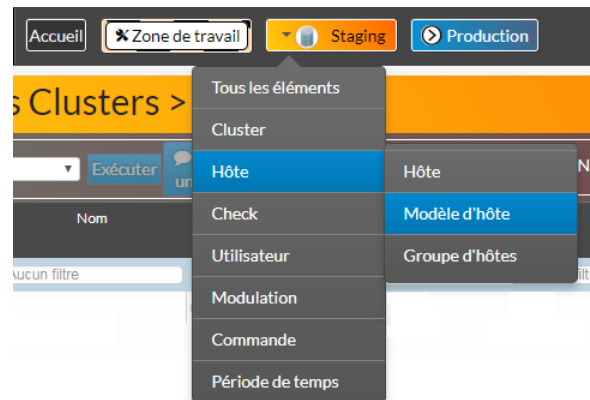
Accueil
Zone de travail
Staging
Production

s Clusters >

Exécuter
un
N

Nom

Aucun filtre
filt

Tous les éléments
Cluster
Hôte
Check
Utilisateur
Modulation
Commande
Période de temps

Hôte
Modèle d'hôte
Groupe d'hôtes